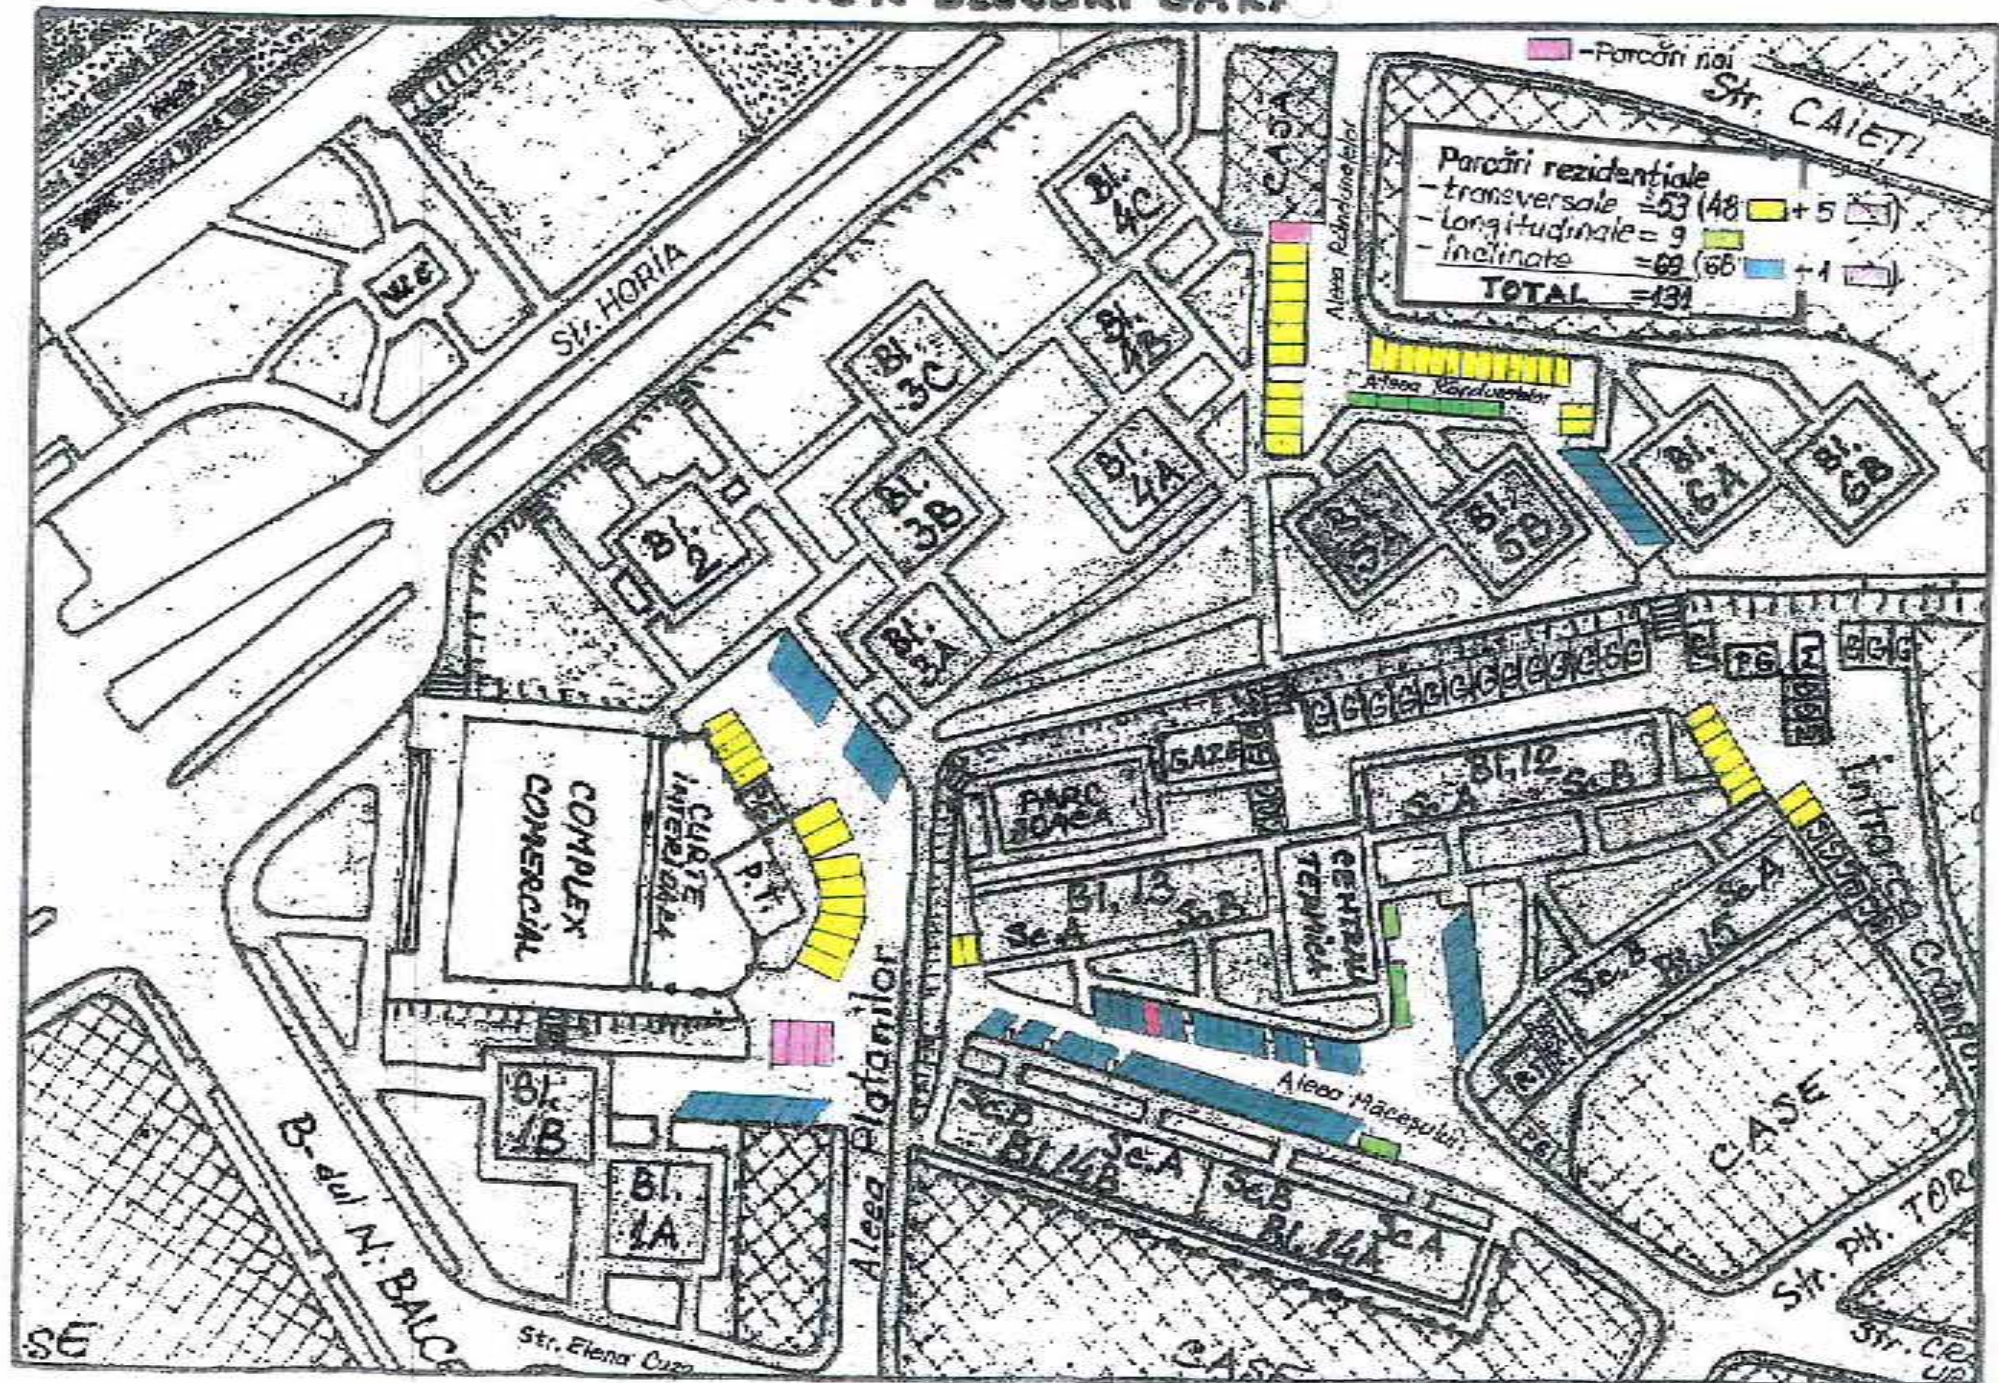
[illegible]

-Parcări noi

Str. CAIETI

Parcări rezidențiale
- transversale =53 (48 + 5 )
- longitudinale = 9
- înclinate =69 (68 +1 )
TOTAL =131

CASA

Aleea Rândunelelor

Aleea Rândunelelor

Str. HORIA

W.C.

Bl. 4C

Bl. 4B

Bl. 4A

Bl. 3C

Bl. 3B

Bl. 3A

Bl. 2

Bl. 5A

Bl. 5B

Bl. 6A

Bl. 6B

G G G G G G G G G G G

TG

G G G

GAZE

PARC JOACA

Bl. 12

Sc.A

Sc.B

COMPLEX COMERCIAL

CURTE INTERIOARĂ

P.T.

Bl. 13

Sc.A

Sc.B

CENTRAL TERMICĂ

Bl. 11

Sc.A

Sc.B

Intrarea Crinului

Aleea Platanilor

Aleea Măceșului

Bl. 1B

Bl. 1A

Bl. 14B

Sc.B

Sc.A

Bl. 14A

Sc.B

Sc.A

CASE

B-dul N. BALC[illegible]

Str. Elena Cuza

CASE

Str. PH. TOR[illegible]

Str. CR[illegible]

SE